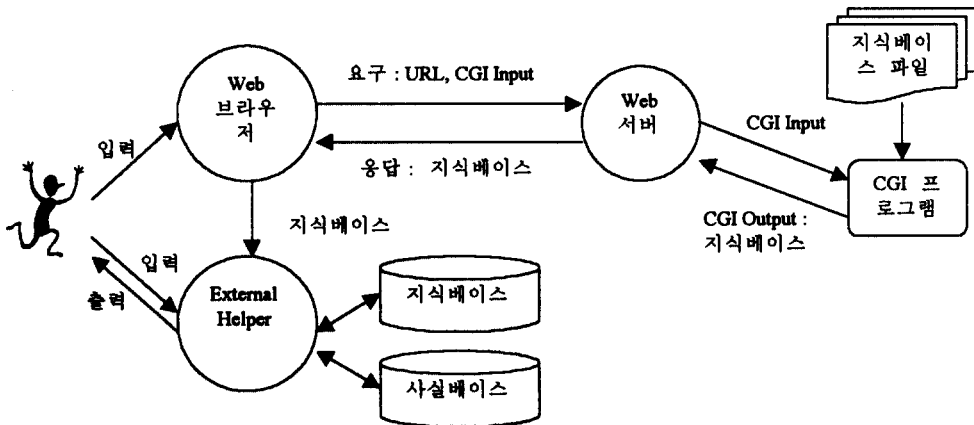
지식베이스 파일

Web 브라우저

요구 : URL, CGI Input

Web 서버

CGI Input

입력

응답 : 지식베이스

CGI 프로그램

지식베이스

CGI Output : 지식베이스

입력

출력

External Helper

지식베이스

사실베이스